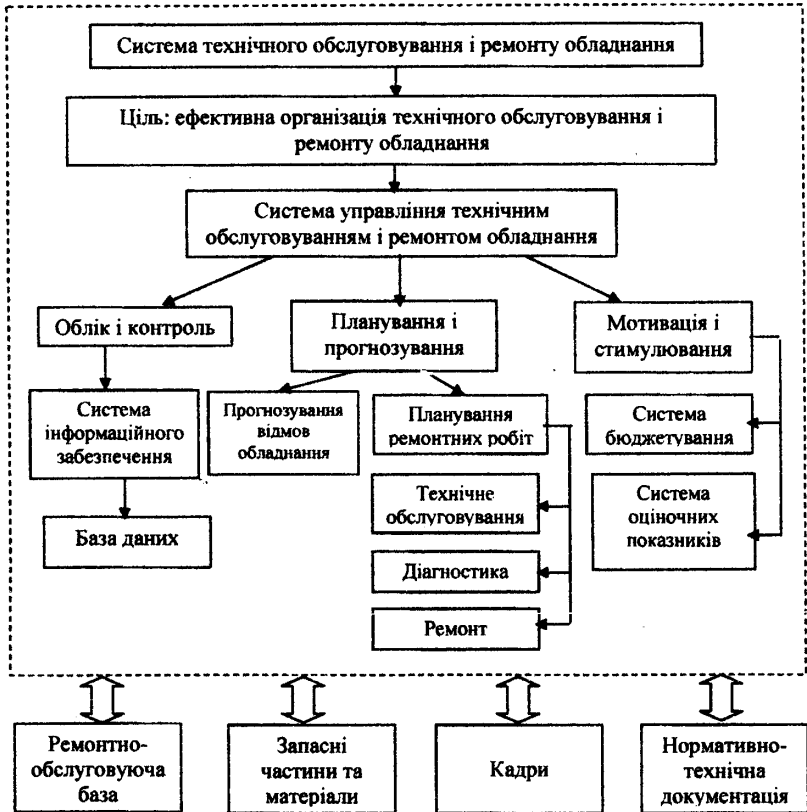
Система технічного обслуговування і ремонту обладнання

Ціль: ефективна організація технічного обслуговування і ремонту обладнання

Система управління технічним обслуговуванням і ремонтом обладнання

Облік і контроль

Планування і прогнозування

Мотивація і стимулювання

Система інформаційного забезпечення

База даних

Прогнозування відмов обладнання

Планування ремонтних робіт

Технічне обслуговування

Діагностика

Ремонт

Система бюджетування

Система оціночних показників

Ремонтно-обслуговуюча база

Запасні частини та матеріали

Кадри

Нормативно-технічна документація